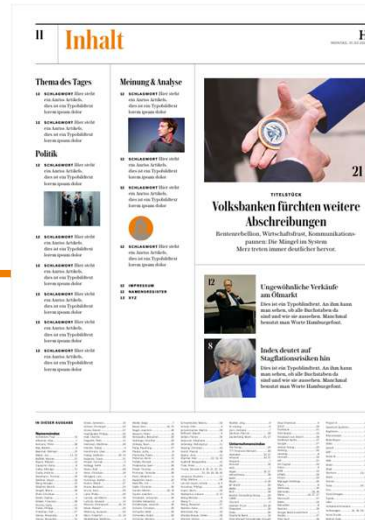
II Inhalt

Thema des Tages

12 SCHLAGWORT Hier steht ein kurzes Artikels, dies ist ein Typoblindtext lorem ipsum dolor

12 SCHLAGWORT Hier steht ein kurzes Artikels, dies ist ein Typoblindtext lorem ipsum dolor

Politik

13 SCHLAGWORT Hier steht ein kurzes Artikels, dies ist ein Typoblindtext lorem ipsum dolor

13 SCHLAGWORT Hier steht ein kurzes Artikels, dies ist ein Typoblindtext lorem ipsum dolor

13 SCHLAGWORT Hier steht ein kurzes Artikels, dies ist ein Typoblindtext lorem ipsum dolor

13 SCHLAGWORT Hier steht ein kurzes Artikels, dies ist ein Typoblindtext lorem ipsum dolor

13 SCHLAGWORT Hier steht ein kurzes Artikels, dies ist ein Typoblindtext lorem ipsum dolor

13 SCHLAGWORT Hier steht ein kurzes Artikels, dies ist ein Typoblindtext lorem ipsum dolor

13 SCHLAGWORT Hier steht ein kurzes Artikels, dies ist ein Typoblindtext lorem ipsum dolor

Meinung & Analyse

32 SCHLAGWORT Hier steht ein kurzes Artikels, dies ist ein Typoblindtext lorem ipsum dolor

32 SCHLAGWORT Hier steht ein kurzes Artikels, dies ist ein Typoblindtext lorem ipsum dolor

32 SCHLAGWORT Hier steht ein kurzes Artikels, dies ist ein Typoblindtext lorem ipsum dolor

32 SCHLAGWORT Hier steht ein kurzes Artikels, dies ist ein Typoblindtext lorem ipsum dolor

32 IMPRESSUM
32 NAMENSREGISTER
32 XYZ

21

TITELSTÜCK
Volksbanken fürchten weitere Abschreibungen
Rentenrebellion, Wirtschaftsfonst, Kommunikationspannen: Die Mängel im System Merz treten immer deutlicher hervor.

12
Ungewöhnliche Verkäufe am Ölmarkt
Dies ist ein Typoblindtext. An ihm kann man sehen, ob alle Buchstaben da sind und wie sie aussehen. Manchmal benutzt man Worte Hamburgefonst.

8
Index deutet auf Stagflationsrisiken hin
Dies ist ein Typoblindtext. An ihm kann man sehen, ob alle Buchstaben da sind und wie sie aussehen. Manchmal benutzt man Worte Hamburgefonst.

IN DIESER AUSGABE

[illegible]